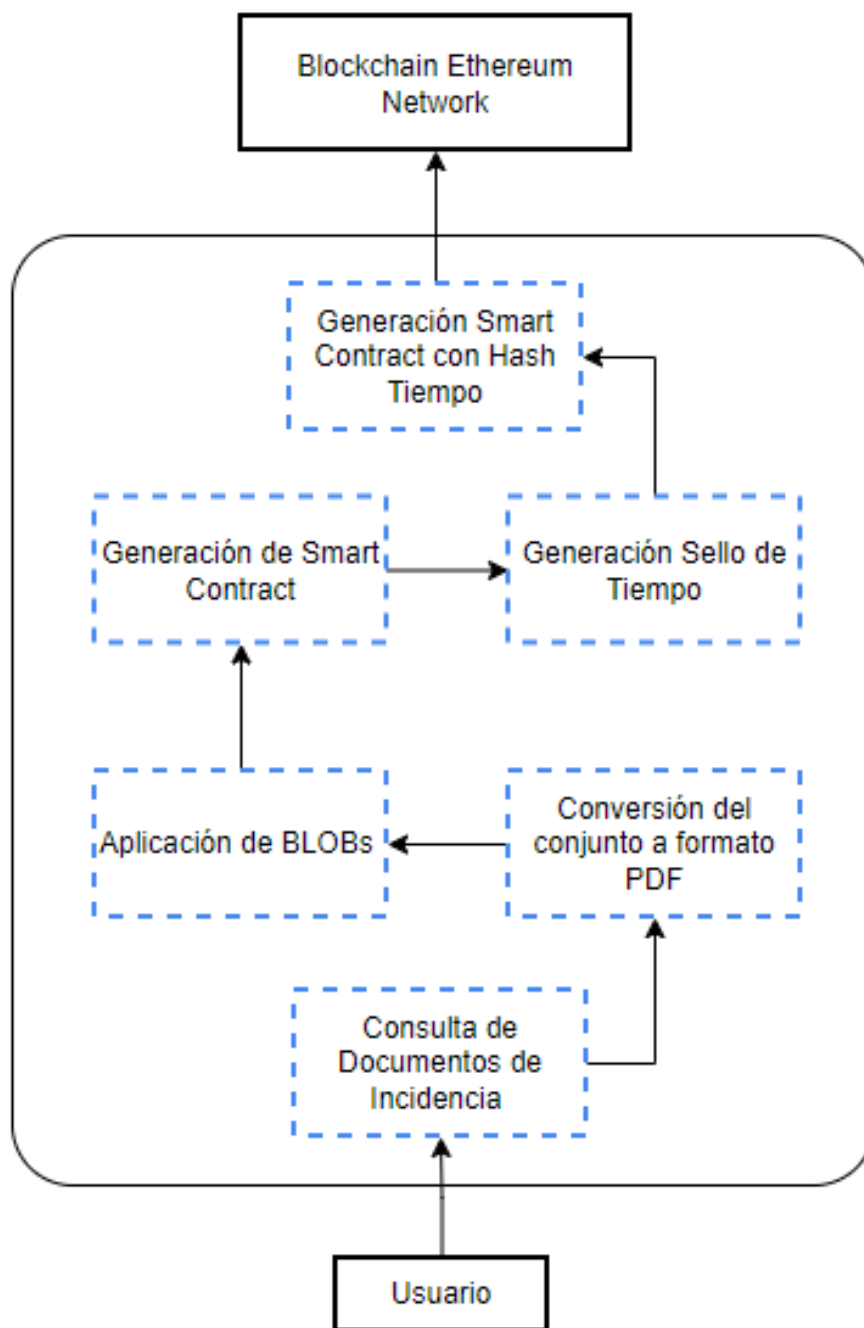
Blockchain Ethereum Network

Generación Smart Contract con Hash Tiempo

Generación de Smart Contract

Generación Sello de Tiempo

Aplicación de BLOBs

Conversión del conjunto a formato PDF

Consulta de Documentos de Incidencia

Usuario